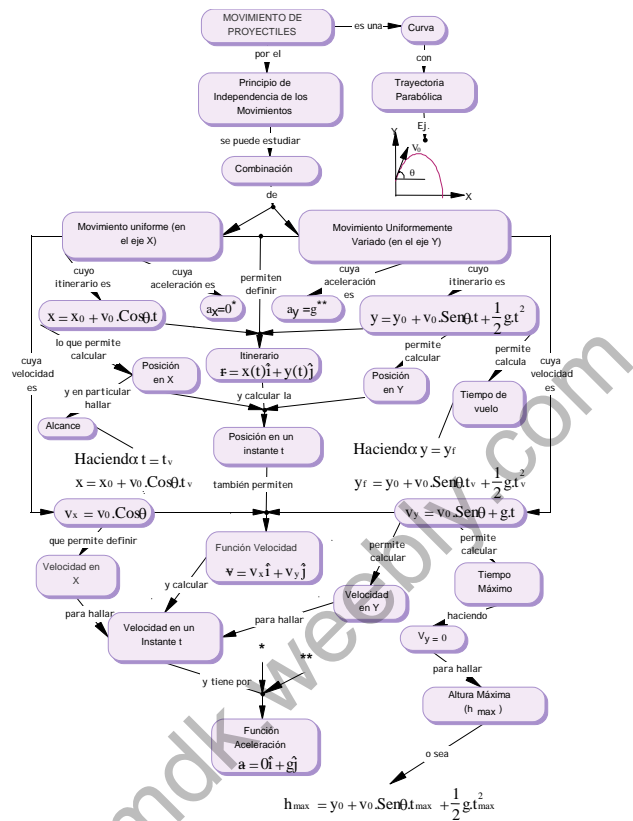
MOVIMIENTO DE PROYECTILES

es una

Curva

con

Trayectoria Parabólica

Ej.

Y

$V_0$

θ

X

por el

Principio de Independencia de los Movimientos

se puede estudiar

Combinación

de

Movimiento uniforme (en el eje X)

Movimiento Uniformemente Variado (en el eje Y)

cuyo itinerario es

cuya aceleración es

permiten definir

cuya aceleración es

cuyo itinerario es

$a_x = 0^*$

$a_y = g^{**}$

$x = x_0 + v_0.Cos\theta.t$

$y = y_0 + v_0.Sen\theta.t + \frac{1}{2}g.t^2$

lo que permite calcular

permite calcular

permite calcula

cuya velocidad es

Posición en X

Itinerario

$\vec{r} = x(t)\hat{i} + y(t)\hat{j}$

Posición en Y

cuya velocidad es

y en particular hallar

y calcular la

Tiempo de vuelo

Alcance

Posición en un instante t

Haciendo $y = y_f$

Haciendo $t = t_v$

$x = x_0 + v_0.Cos\theta.t_v$

también permiten

$y_f = y_0 + v_0.Sen\theta.t_v + \frac{1}{2}g.t_v^2$

$v_x = v_0.Cos\theta$

$v_y = v_0.Sen\theta + g.t$

que permite definir

Función Velocidad

$\vec{v} = v_x\hat{i} + v_y\hat{j}$

permite calcular

permite calcular

Velocidad en X

y calcular

Velocidad en Y

Tiempo Máximo

para hallar

para hallar

haciendo

Velocidad en un Instante t

$V_y = 0$

*

**

para hallar

y tiene por

Altura Máxima ($h_{max}$)

Función Aceleración

$\vec{a} = 0\hat{i} + g\hat{j}$

o sea

$h_{max} = y_0 + v_0.Sen\theta.t_{max} + \frac{1}{2}g.t_{max}^2$

mdk.weebly.com